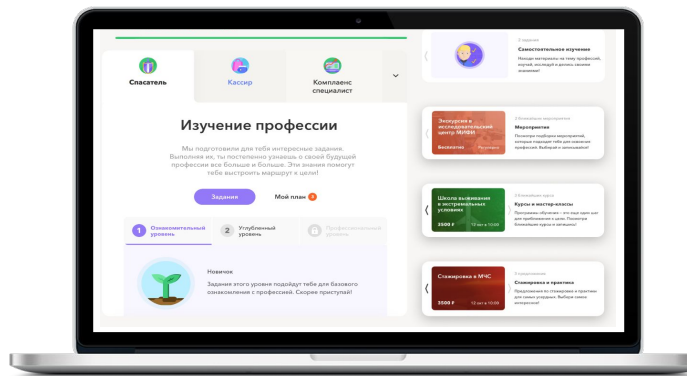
Спасатель

Кассир

Комплаенс специалист

Изучение профессии

Мы подготовили для тебя интересные задания. Выполняя их, ты постепенно узнаешь о своей будущей профессии все больше и больше. Эти знания помогут тебе выстроить маршрут к цели!

Задания

Мой план 3

1 Ознакомительный уровень

2 Углубленный уровень

Профессиональный уровень

Новичок

Задания этого уровня подойдут тебе для базового ознакомления с профессией. Скорее приступай!

2 задания

Самостоятельное изучение

Находи материалы по теме профессий, изучай, исследуй и делись своими знаниями!

Экскурсия в исследовательский центр МИФИ

Бесплатно

2 ближайших мероприятия

Мероприятия

Посмотри подборку мероприятий, которые подойдут тебе для изучения профессии. Выбирай и записывайся!

Школа выживания в экстремальных условиях

3500 ₽

12 окт в 10:00

2 ближайших курса

Курсы и мастер-классы

Программы обучения – это еще один шаг для приближения к цели. Посмотри ближайшие курсы и записывайся!

Стажировка в МЧС

3500 ₽

12 окт в 10:00

3 предложения

Стажировка и практика

Предложения по стажировке и практике для самых усердных. Выбери самое интересное!